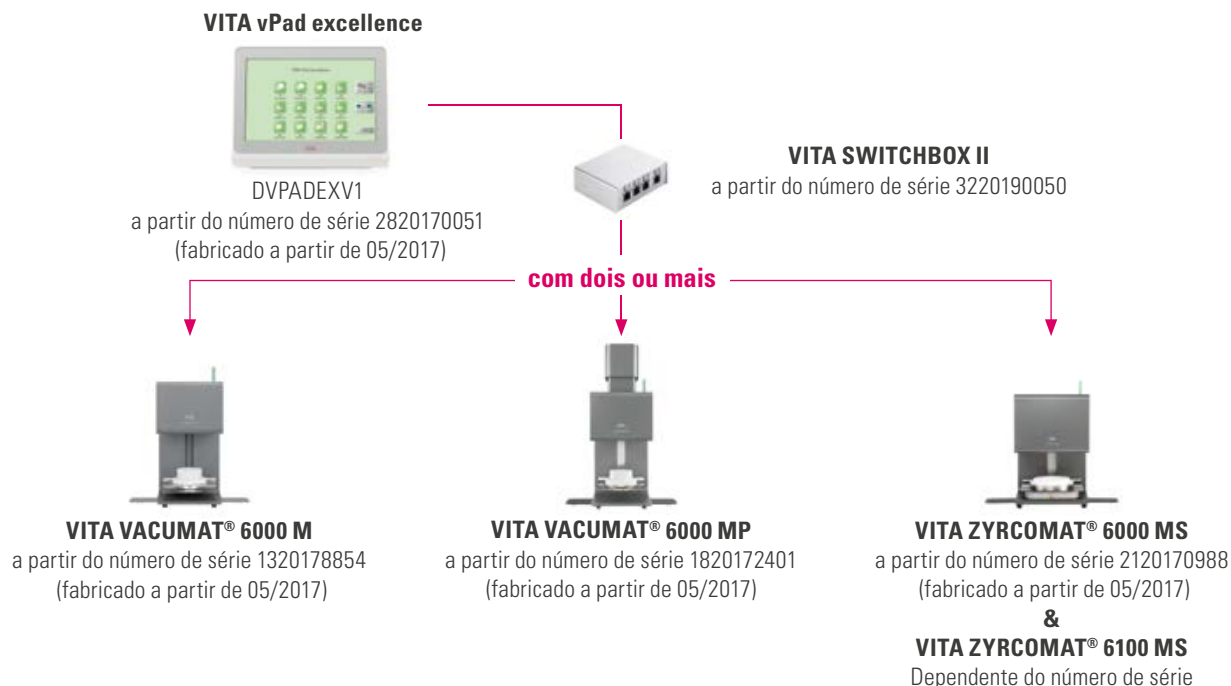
VITA vPad excellence

DVPADEXV1
a partir do número de série 2820170051
(fabricado a partir de 05/2017)

VITA SWITCHBOX II
a partir do número de série 3220190050

com dois ou mais

VITA VACUMAT® 6000 M
a partir do número de série 1320178854
(fabricado a partir de 05/2017)

VITA VACUMAT® 6000 MP
a partir do número de série 1820172401
(fabricado a partir de 05/2017)

VITA ZYRCOMAT® 6000 MS
a partir do número de série 2120170988
(fabricado a partir de 05/2017)
&
VITA ZYRCOMAT® 6100 MS
Dependente do número de série